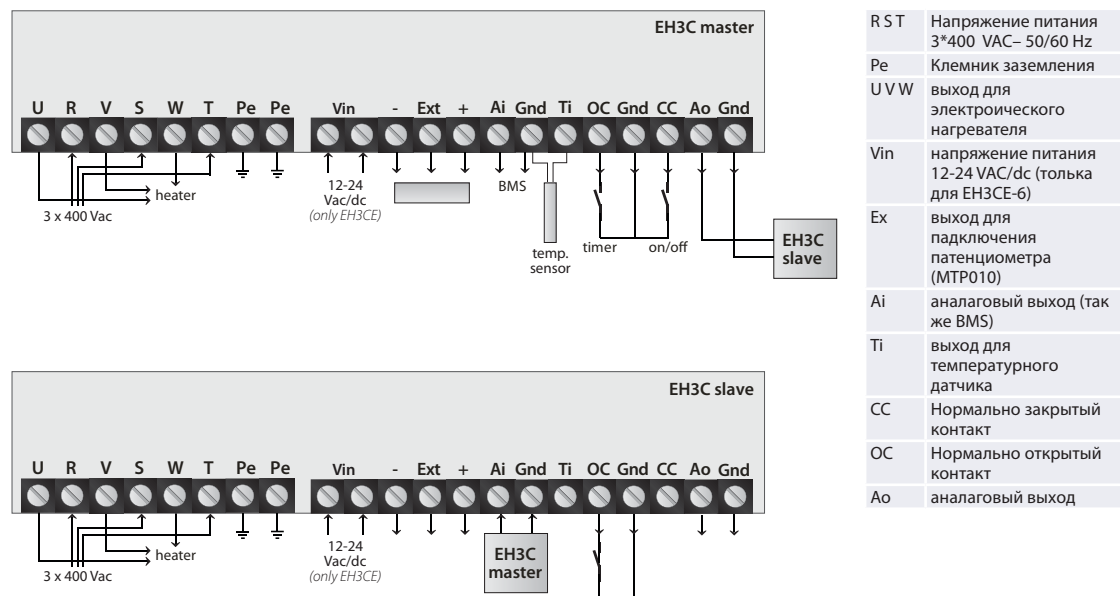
EH3C master

U R V S W T Pe Pe

Vin - Ext + Ai Gnd Ti OC Gnd CC Ao Gnd

heater

3 x 400 Vac

12-24 Vac/dc
(only EH3CE)

BMS

temp. sensor

timer

on/off

EH3C slave

EH3C slave

U R V S W T Pe Pe

Vin - Ext + Ai Gnd Ti OC Gnd CC Ao Gnd

heater

3 x 400 Vac

12-24 Vac/dc
(only EH3CE)

EH3C master

| | |
|---|---|
| R S T | Напряжение питания 3*400 VAC– 50/60 Hz |
| Pe | Клемник заземления |
| U V W | выход для электроического нагревателя |
| Vin | напряжение питания 12-24 VAC/dc (толька для EH3CE-6) |
| Ex | выход для падключения патенциометра (MTP010) |
| Ai | аналаговый выход (так же BMS) |
| Ti | выход для температурного датчика |
| CC | Нормально закрытый контакт |
| OC | Нормально открытый контакт |
| Ao | аналаговый выход |